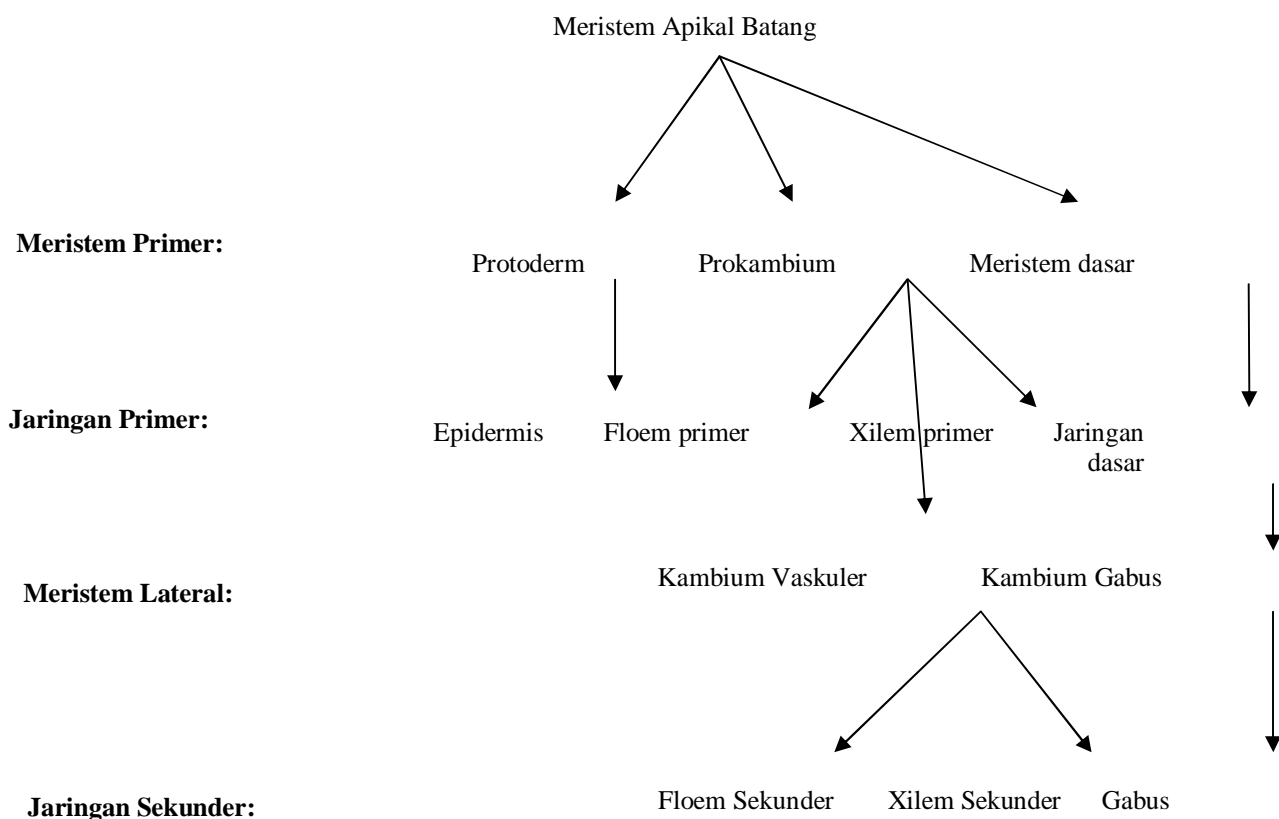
Meristem Apikal Batang

Meristem Primer:

Protoderm Prokambium Meristem dasar

Jaringan Primer:

Epidermis Floem primer Xilem primer Jaringan dasar

Meristem Lateral:

Kambium Vaskuler Kambium Gabus

Jaringan Sekunder:

Floem Sekunder Xilem Sekunder Gabus